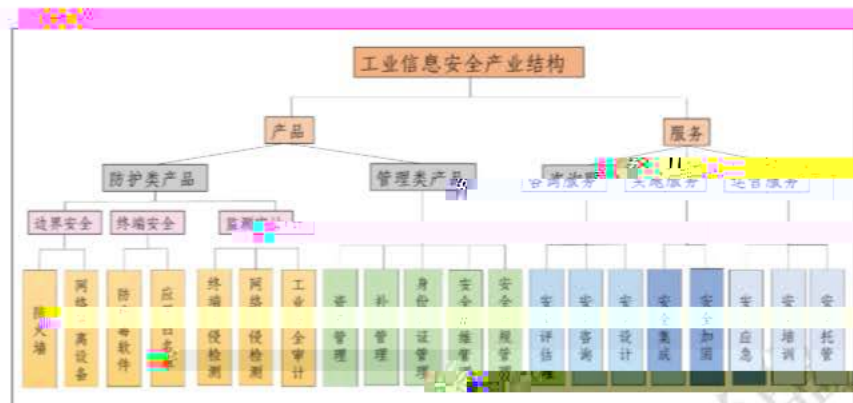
工业信息安全产业结构

产品

服务

防护类产品

管理类产品

咨询服务

实施服务

运营服务

边界安全

终端安全

监测审计

防火墙

网络隔离设备

防病毒软件

应用白名单

终端入侵检测

网络入侵检测

工业安全审计

资产管理

补丁管理

身份认证管理

安全运维管理

安全合规管理

安全评估

安全咨询

安全设计

安全集成

安全加固

安全应急

安全培训

安全托管